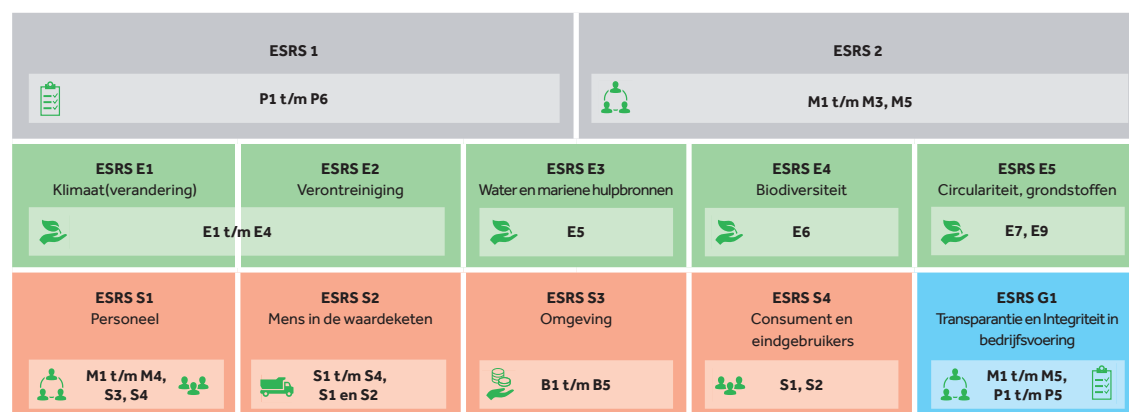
ESRS 1

P1 t/m P6

ESRS 2

M1 t/m M3, M5

ESRS E1
Klimaat(verandering)

ESRS E2
Verontreiniging

E1 t/m E4

ESRS E3
Water en mariene hulpbronnen

E5

ESRS E4
Biodiversiteit

E6

ESRS E5
Circulariteit, grondstoffen

E7, E9

ESRS S1
Personeel

M1 t/m M4, S3, S4

ESRS S2
Mens in de waardeketen

S1 t/m S4, S1 en S2

ESRS S3
Omgeving

B1 t/m B5

ESRS S4
Consument en eindgebruikers

S1, S2

ESRS G1
Transparantie en Integriteit in bedrijfsvoering

M1 t/m M5, P1 t/m P5